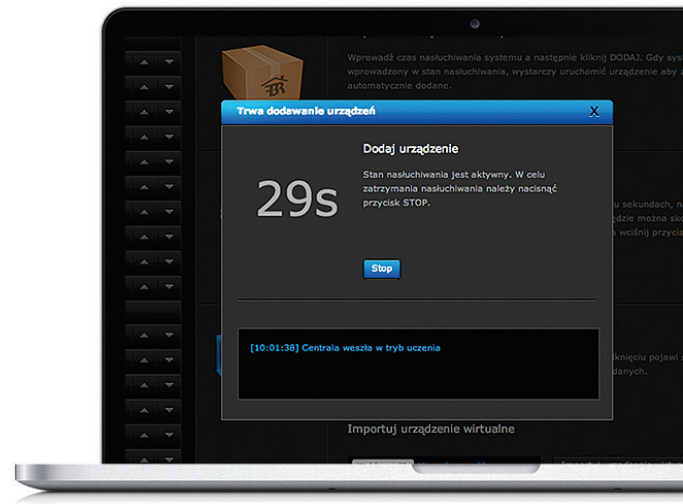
Wprowadź czas nasłuchiwania systemu a następnie kliknij DODAJ. Gdy system wprowadzony w stan nasłuchiwania, wystarczy uruchomić urządzenie aby automatycznie dodane.

Trwa dodawanie urządzeń

X

Dodaj urządzenie

29s

Stan nasłuchiwania jest aktywny. W celu zatrzymania nasłuchiwania należy nacisnąć przycisk STOP.

Stop

[10:01:38] Centrala weszła w tryb uczenia

u sekundach, dzie można sko wciśnij przyci

kliknięciu pojawi danych.

Importuj urządzenie wirtualne